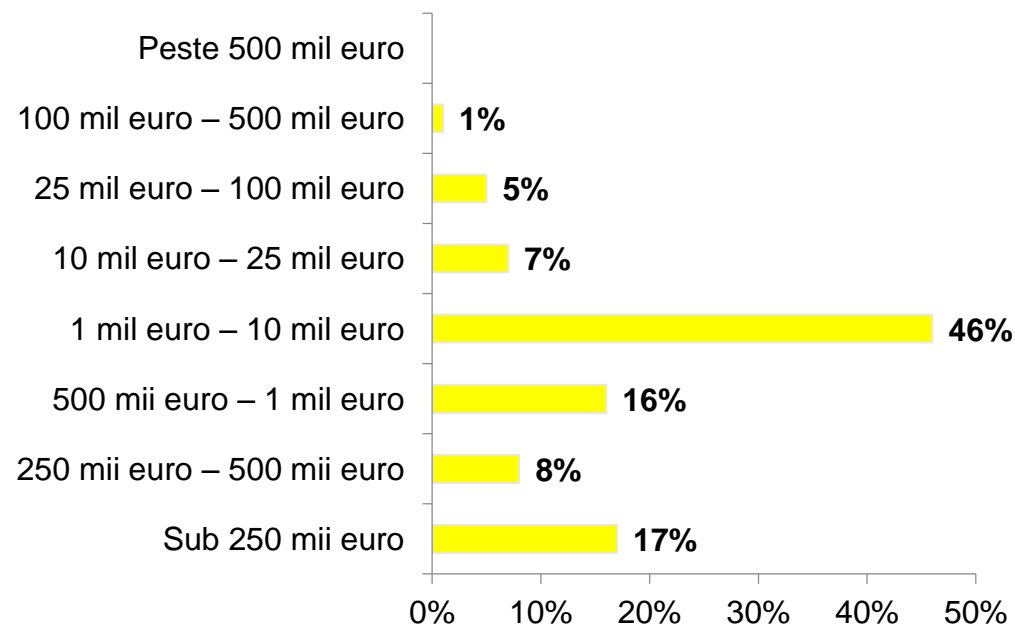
Peste 500 mil euro
100 mil euro – 500 mil euro 1%
25 mil euro – 100 mil euro 5%
10 mil euro – 25 mil euro 7%
1 mil euro – 10 mil euro 46%
500 mii euro – 1 mil euro 16%
250 mii euro – 500 mii euro 8%
Sub 250 mii euro 17%

0% 10% 20% 30% 40% 50%